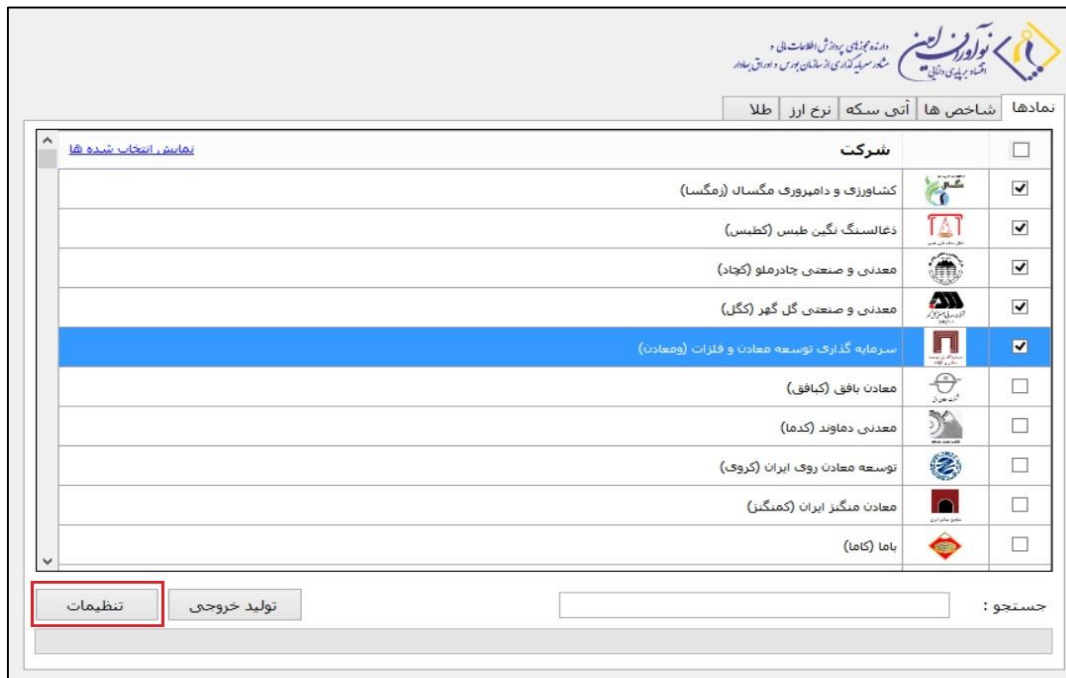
نوآوران امین
دارنده مجوزهای پردازش اطلاعات مالی و مشاور سرمایه گذاری از سازمان بورس و اوراق بهادار
اقتصاد بر پایه ی دانایی

نمادها | شاخص ها | آتی سکه | نرخ ارز | طلا

شرکت
نمایش انتخاب شده ها

کشاورزی و دامپروری مگسال (زمگسا)
ذغالسنگ نگین طبس (کطبس)
معدنی و صنعتی چادرملو (کچاد)
معدنی و صنعتی گل گهر (کگل)
سرمایه گذاری توسعه معادن و فلزات (ومعادن)
معادن بافق (کبافق)
معدنی دماوند (کدما)
توسعه معادن روی ایران (کروی)
معادن منگنز ایران (کمنگنز)
باما (کاما)

جستجو :
تولید خروجی
تنظیمات